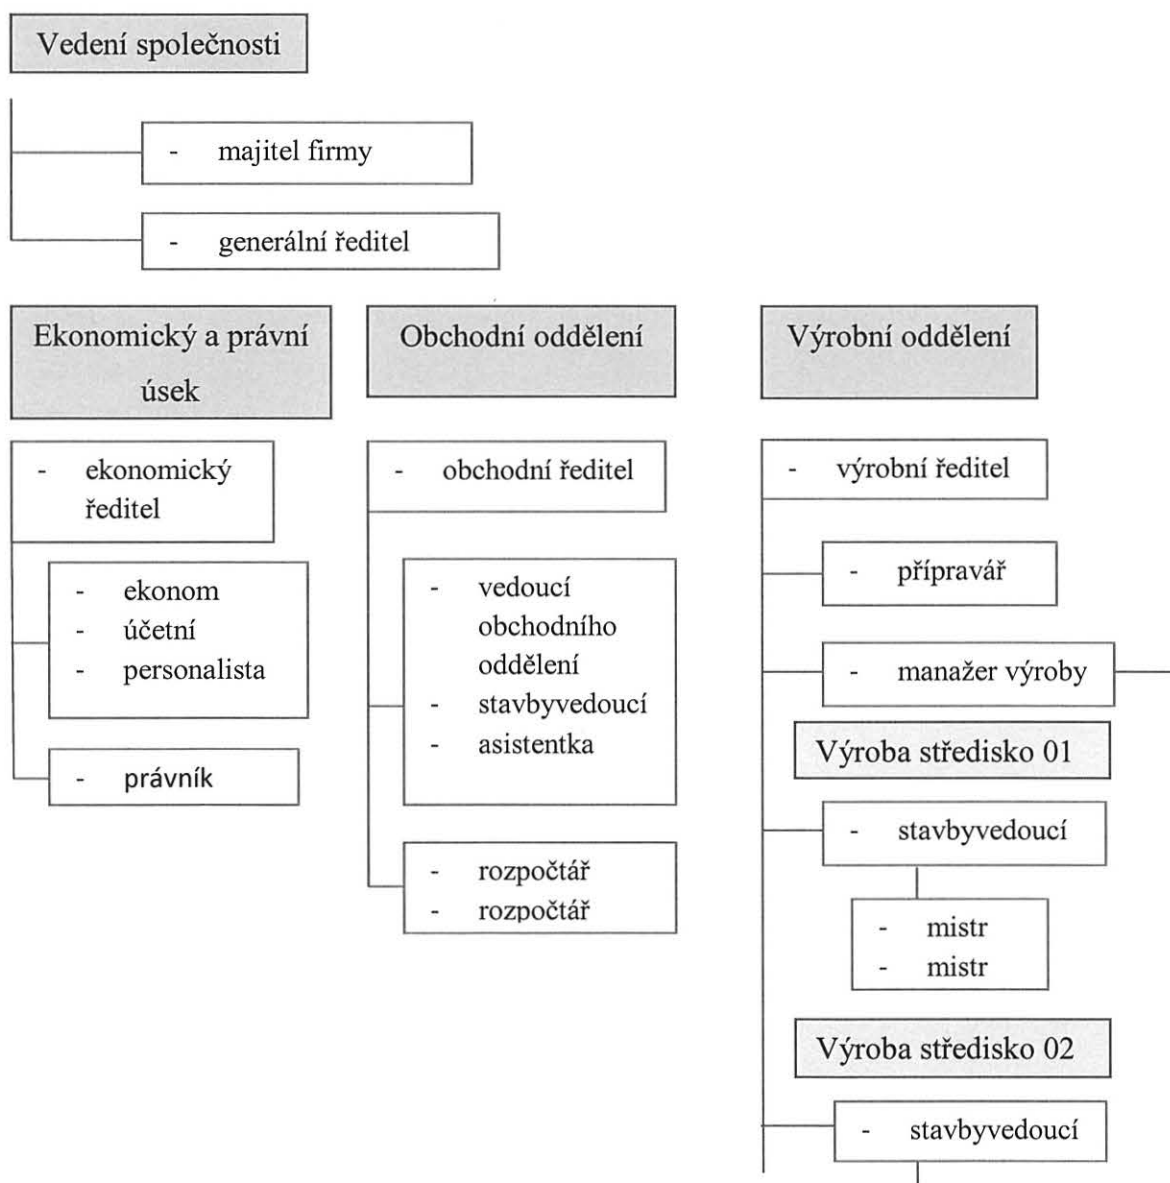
Vedení společnosti

- majitel firmy

- generální ředitel

Ekonomický a právní úsek

- ekonomický ředitel

- ekonom
- účetní
- personalista

- právník

Obchodní oddělení

- obchodní ředitel

- vedoucí obchodního oddělení
- stavbyvedoucí
- asistentka

- rozpočtář
- rozpočtář

Výrobní oddělení

- výrobní ředitel

- přípravář

- manažer výroby

Výroba středisko 01

- stavbyvedoucí

- mistr
- mistr

Výroba středisko 02

- stavbyvedoucí